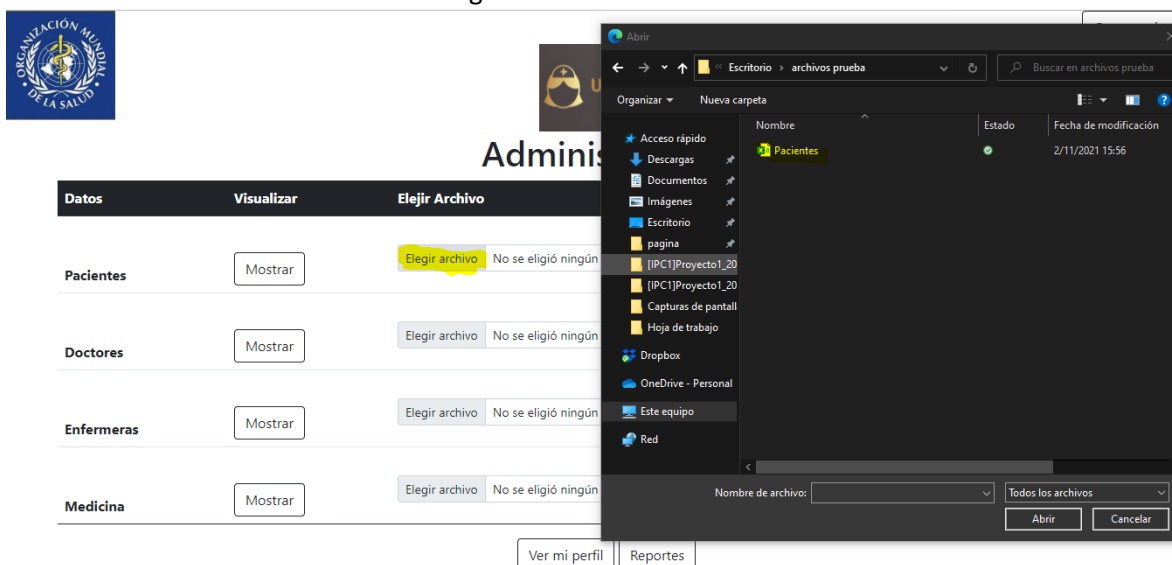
ORGANIZACIÓN MUNDIAL DE LA SALUD

Adminis

| Datos | Visualizar | Elejir Archivo |
|---|---|---|
| Pacientes | Mostrar | Elegir archivo No se eligió ningún |
| Doctores | Mostrar | Elegir archivo No se eligió ningún |
| Enfermeras | Mostrar | Elegir archivo No se eligió ningún |
| Medicina | Mostrar | Elegir archivo No se eligió ningún |

Ver mi perfil Reportes

Abrir

« Escritorio › archivos prueba

Buscar en archivos prueba

Organizar ▾ Nueva carpeta

Acceso rápido
Descargas
Documentos
Imágenes
Escritorio
pagina
[IPC1]Proyecto1_20
[IPC1]Proyecto1_20
Capturas de pantall
Hoja de trabajo
Dropbox
OneDrive - Personal
Este equipo
Red

| Nombre | Estado | Fecha de modificación |
|---|---|---|
| Pacientes | | 2/11/2021 15:56 |

Nombre de archivo:

Todos los archivos

Abrir Cancelar